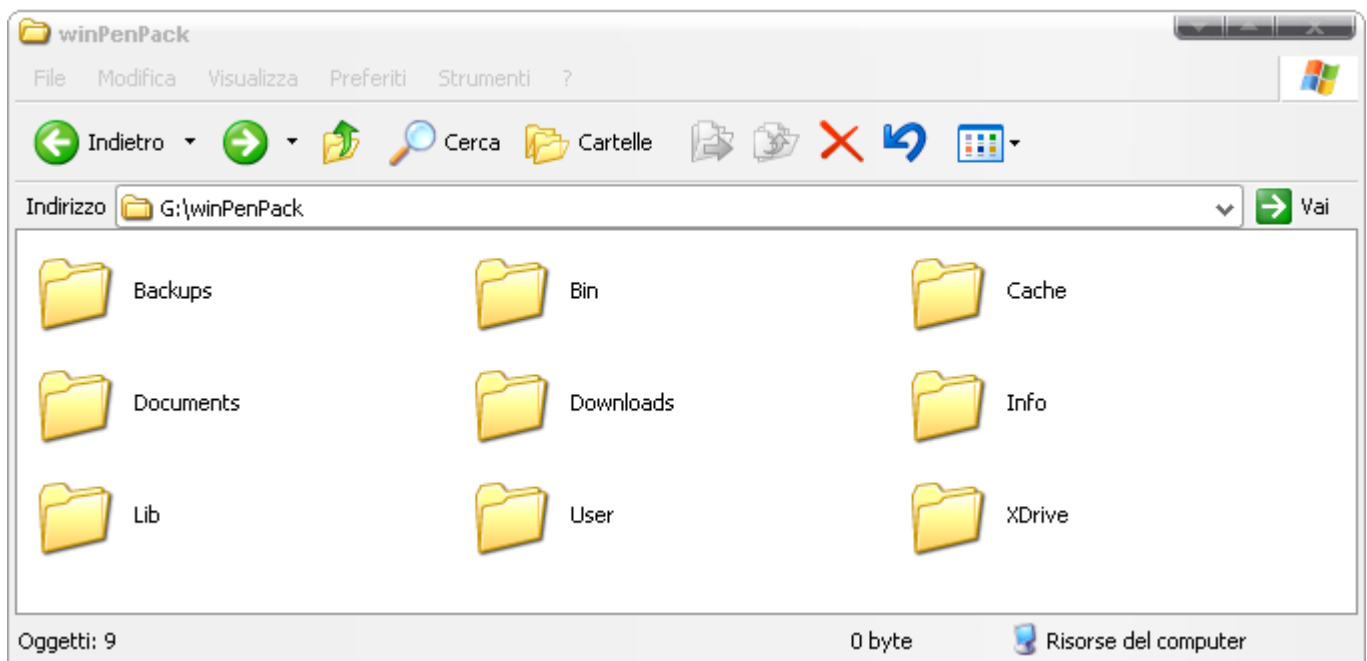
winPenPack

File Modifica Visualizza Preferiti Strumenti ?

Indietro Cerca Cartelle

Indirizzo G:\winPenPack Vai

Backups
Bin
Cache
Documents
Downloads
Info
Lib
User
XDrive

Oggetti: 9 0 byte Risorse del computer